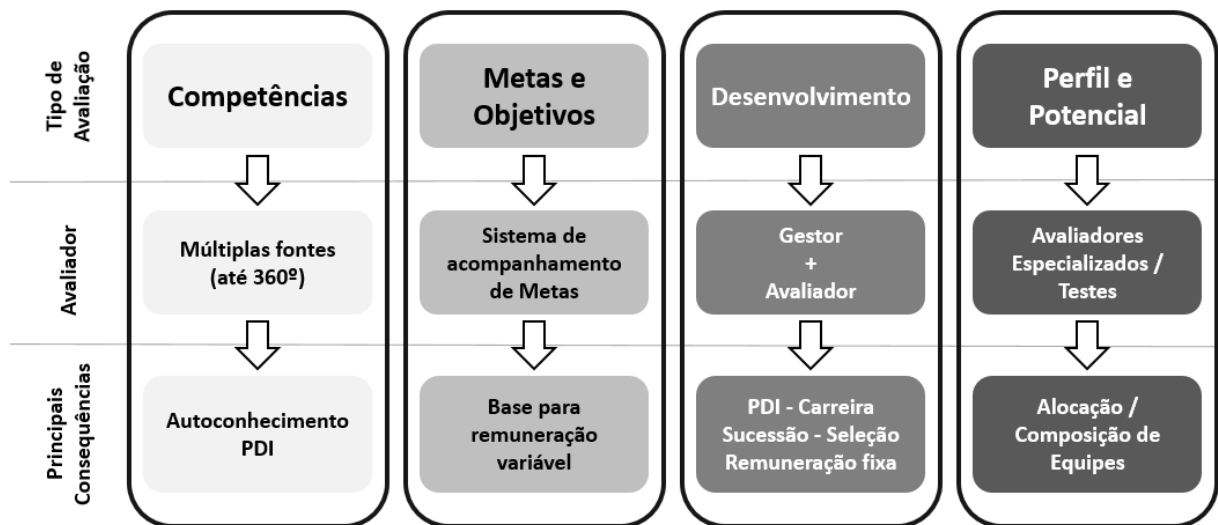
| | | | | |
|---|---|---|---|---|
| Tipo de Avaliação | Competências | Metas e Objetivos | Desenvolvimento | Perfil e Potencial |
| Avaliador | Múltiplas fontes (até 360º) | Sistema de acompanhamento de Metas | Gestor + Avaliador | Avaliadores Especializados / Testes |
| Principais Consequências | Autoconhecimento PDI | Base para remuneração variável | PDI - Carreira Sucessão - Seleção Remuneração fixa | Alocação / Composição de Equipes |